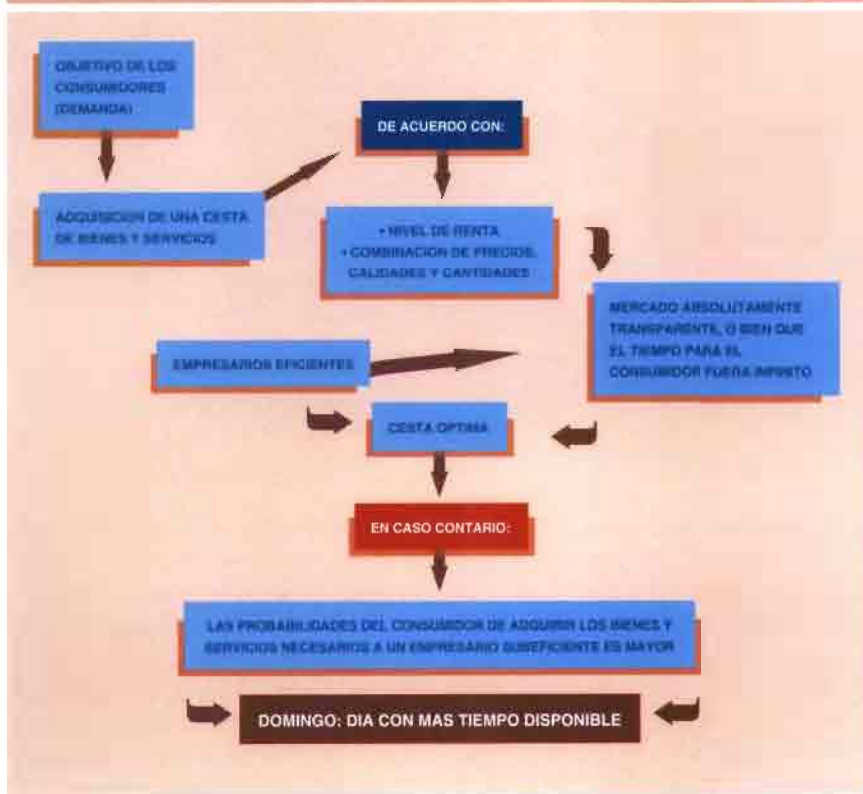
OBJETIVO DE LOS CONSUMIDORES (DEMANDA)

DE ACUERDO CON:

ADQUISICION DE UNA CESTA DE BIENES Y SERVICIOS

• NIVEL DE RENTA
• COMBINACION DE PRECIOS, CALIDADES Y CANTIDADES

MERCADO ABSOLUTAMENTE TRANSPARENTE, O BIEN QUE EL TIEMPO PARA EL CONSUMIDOR FUERA INFINITO

EMPRESARIOS EFICIENTES

CESTA OPTIMA

EN CASO CONTARIO:

LAS PROBABILIDADES DEL CONSUMIDOR DE ADQUIRIR LOS BIENES Y SERVICIOS NECESARIOS A UN EMPRESARIO SUBEFICIENTE ES MAYOR

DOMINGO: DIA CON MAS TIEMPO DISPONIBLE